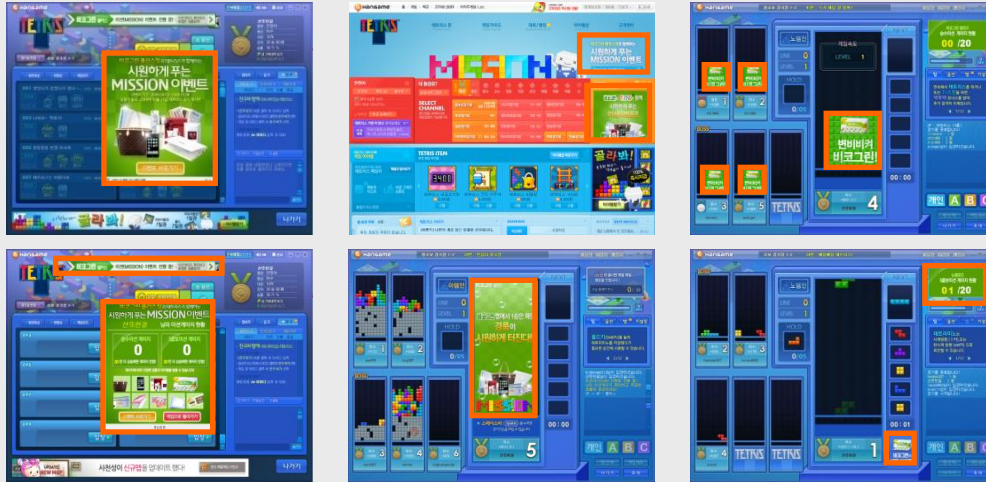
Hangame
TETRIS
시원하게 푸는 MISSION 이벤트
나가기

Hangame
TETRIS
MISSION
시원하게 푸는 MISSION 이벤트
TETRIS ITEM
골라봐!

Hangame
노멀전
LEVEL 1
HOLD
00 /20
변비처럼 비코그린!
TETRIS
4
00 : 00
개인 A B C

Hangame
TETRIS
시원하게 푸는 MISSION 이벤트
0
0
나가기
사천성이 신규맵을 업데이트 했다!

Hangame
HOLD
0/5
경쾌히 시원하게 터져라!
5
00 : 00
개인 A B C

Hangame
노멀전
HOLD
01 /20
TETRIS
TETRIS
1
00 : 01
개인 A B C